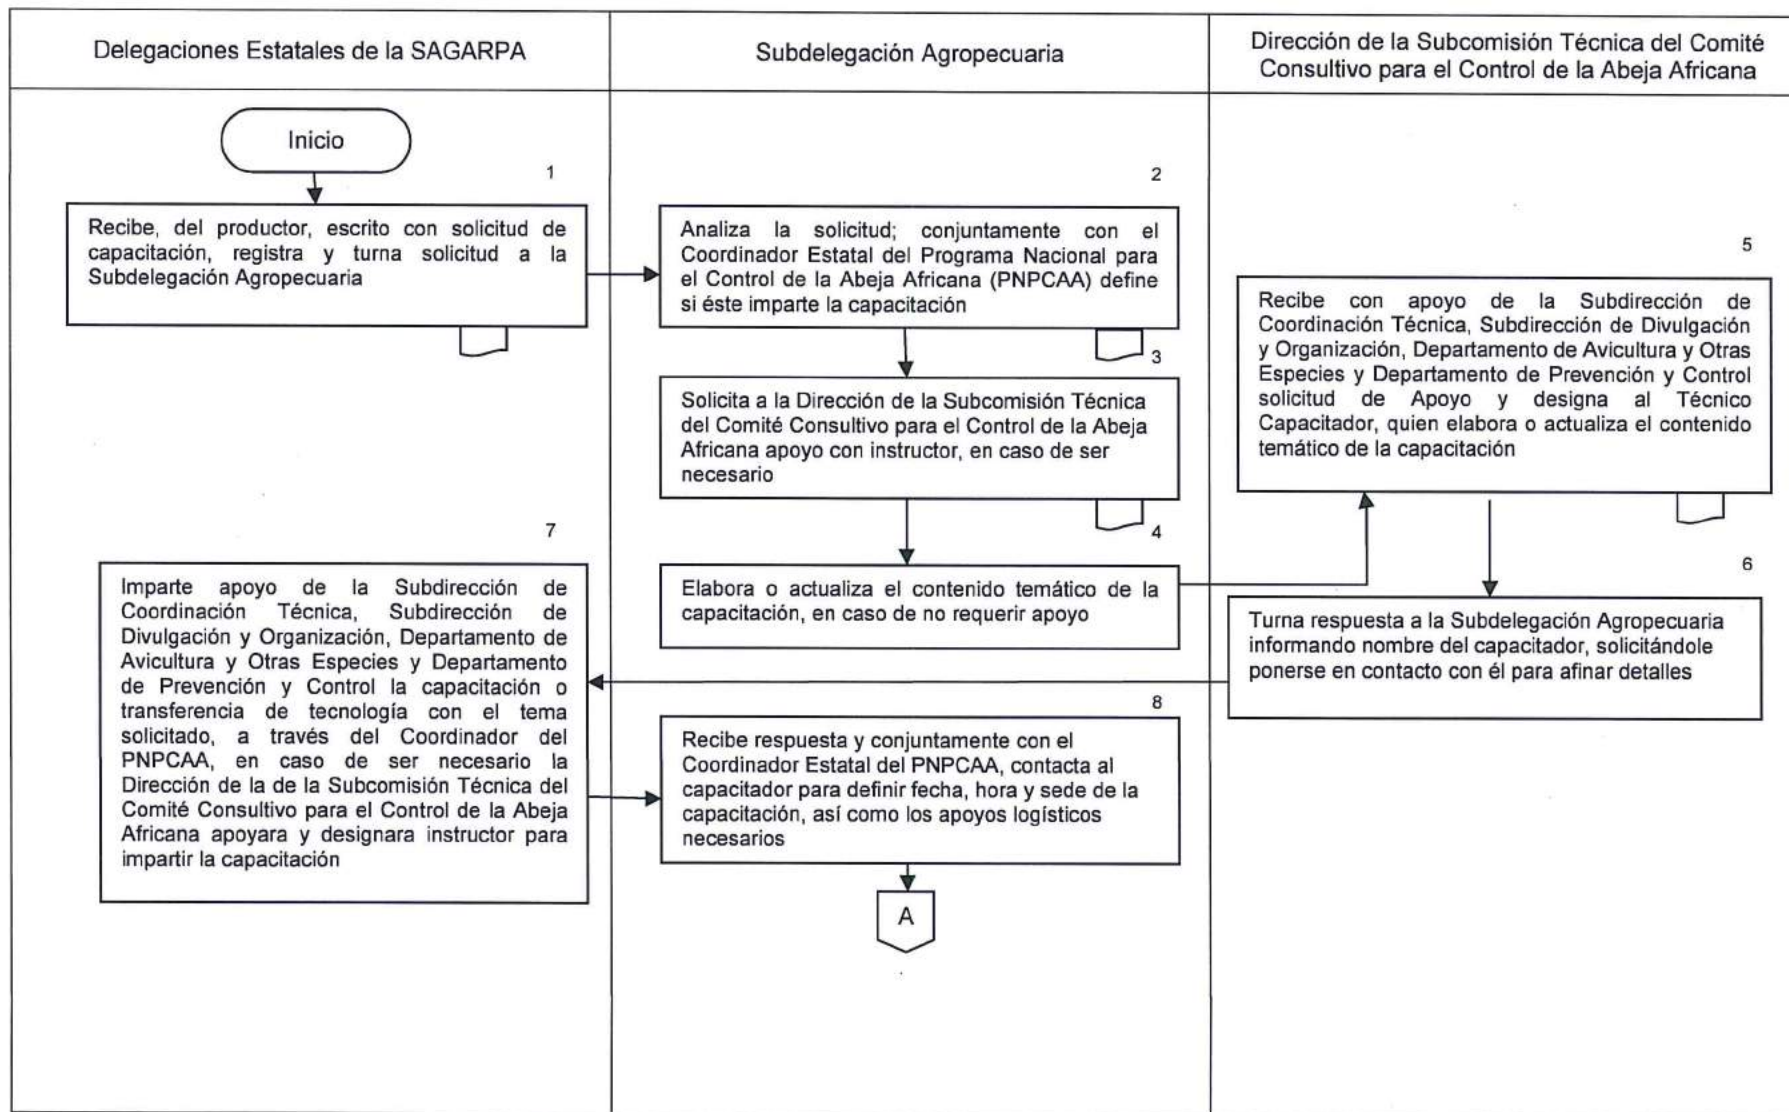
Delegaciones Estatales de la SAGARPA

Subdelegación Agropecuaria

Dirección de la Subcomisión Técnica del Comité Consultivo para el Control de la Abeja Africana

Inicio

1

Recibe, del productor, escrito con solicitud de capacitación, registra y turna solicitud a la Subdelegación Agropecuaria

2

Analiza la solicitud; conjuntamente con el Coordinador Estatal del Programa Nacional para el Control de la Abeja Africana (PNPCAA) define si éste imparte la capacitación

3

Solicita a la Dirección de la Subcomisión Técnica del Comité Consultivo para el Control de la Abeja Africana apoyo con instructor, en caso de ser necesario

4

Elabora o actualiza el contenido temático de la capacitación, en caso de no requerir apoyo

5

Recibe con apoyo de la Subdirección de Coordinación Técnica, Subdirección de Divulgación y Organización, Departamento de Avicultura y Otras Especies y Departamento de Prevención y Control solicitud de Apoyo y designa al Técnico Capacitador, quien elabora o actualiza el contenido temático de la capacitación

6

Turna respuesta a la Subdelegación Agropecuaria informando nombre del capacitador, solicitándole ponerse en contacto con él para afinar detalles

7

Imparte apoyo de la Subdirección de Coordinación Técnica, Subdirección de Divulgación y Organización, Departamento de Avicultura y Otras Especies y Departamento de Prevención y Control la capacitación o transferencia de tecnología con el tema solicitado, a través del Coordinador del PNPCAA, en caso de ser necesario la Dirección de la de la Subcomisión Técnica del Comité Consultivo para el Control de la Abeja Africana apoyara y designara instructor para impartir la capacitación

8

Recibe respuesta y conjuntamente con el Coordinador Estatal del PNPCAA, contacta al capacitador para definir fecha, hora y sede de la capacitación, así como los apoyos logísticos necesarios

A